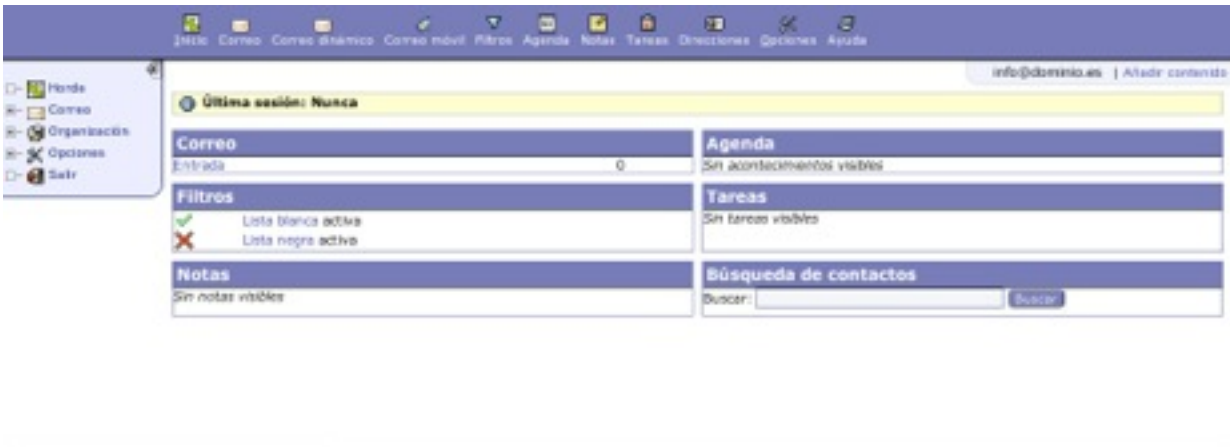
Inicio Correo Correo dinámico Correo móvil Filtros Agenda Notas Tareas Direcciones Opciones Ayuda

Horde
Correo
Organización
Opciones
Salir

info@dominio.es | Añadir contenido

Última sesión: Nunca

Correo
Entrada 0

Agenda
Sin acontecimientos visibles

Filtros
Lista blanca activa
Lista negra activa

Tareas
Sin tareas visibles

Notas
Sin notas visibles

Búsqueda de contactos
Buscar: Buscar